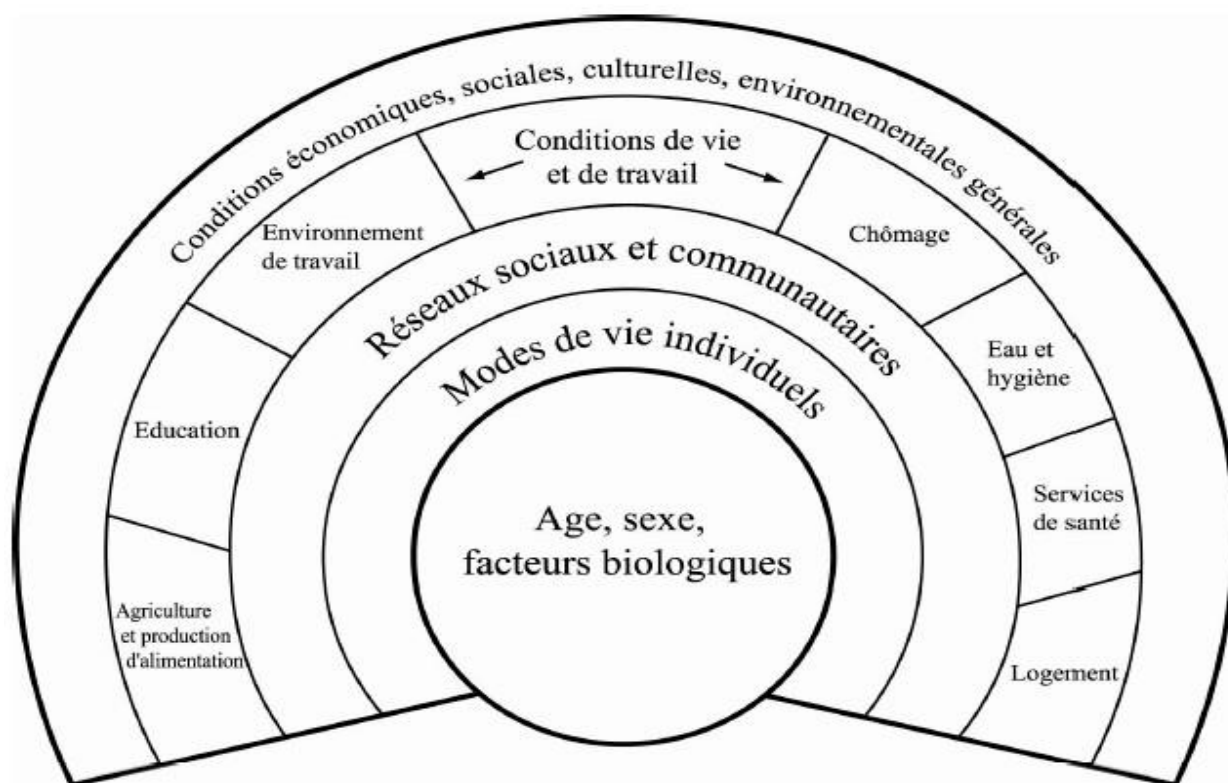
Conditions économiques, sociales, culturelles, environnementales générales

Conditions de vie et de travail

Environnement de travail

Chômage

Réseaux sociaux et communautaires

Eau et hygiène

Modes de vie individuels

Education

Services de santé

Age, sexe, facteurs biologiques

Agriculture et production d'alimentation

Logement